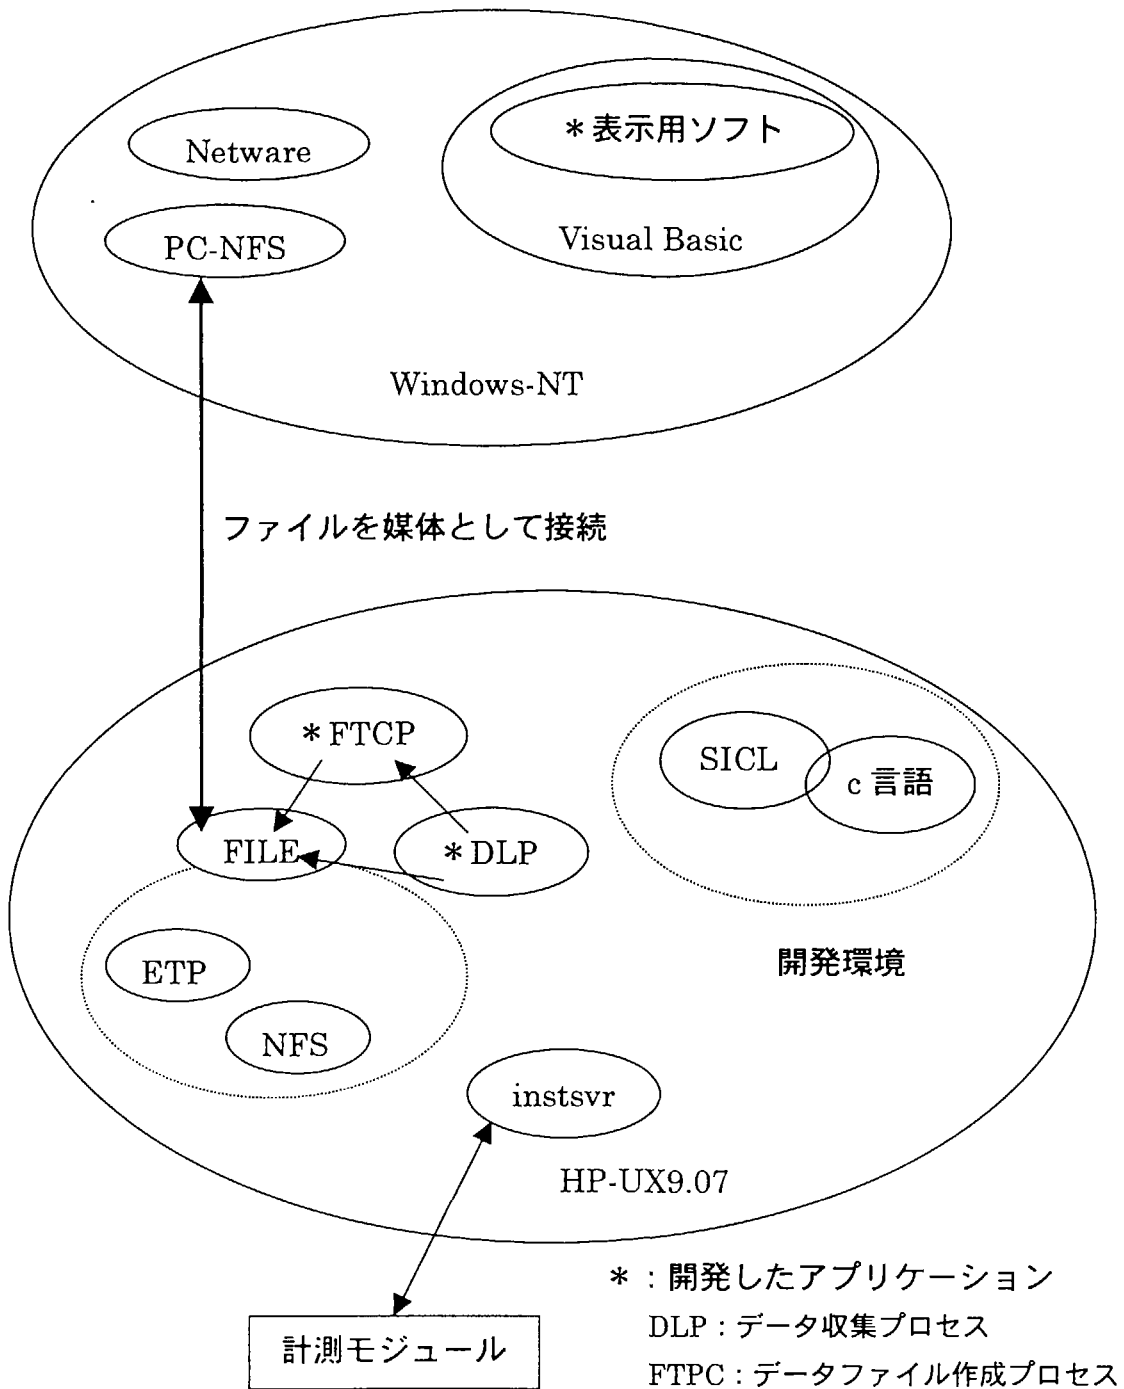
Netware

＊表示用ソフト

PC-NFS

Visual Basic

Windows-NT

ファイルを媒体として接続

＊FTCP

SICL

c 言語

FILE

＊DLP

ETP

開発環境

NFS

instsvr

HP-UX9.07

＊：開発したアプリケーション

DLP：データ収集プロセス

FTPC：データファイル作成プロセス

計測モジュール